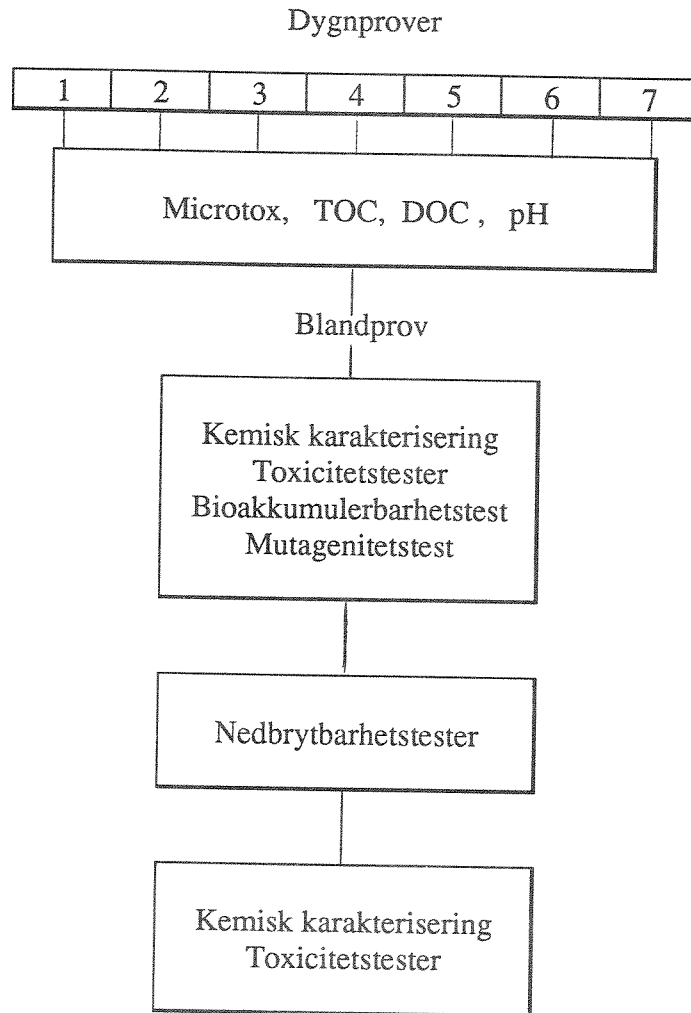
Dygnprover

1 2 3 4 5 6 7

Microtox, TOC, DOC, pH

Blandprov

Kemisk karakterisering
Toxicitetstester
Bioakkumulerbarhetstest
Mutagenitetstest

Nedbrytbarhetstester

Kemisk karakterisering
Toxicitetstester